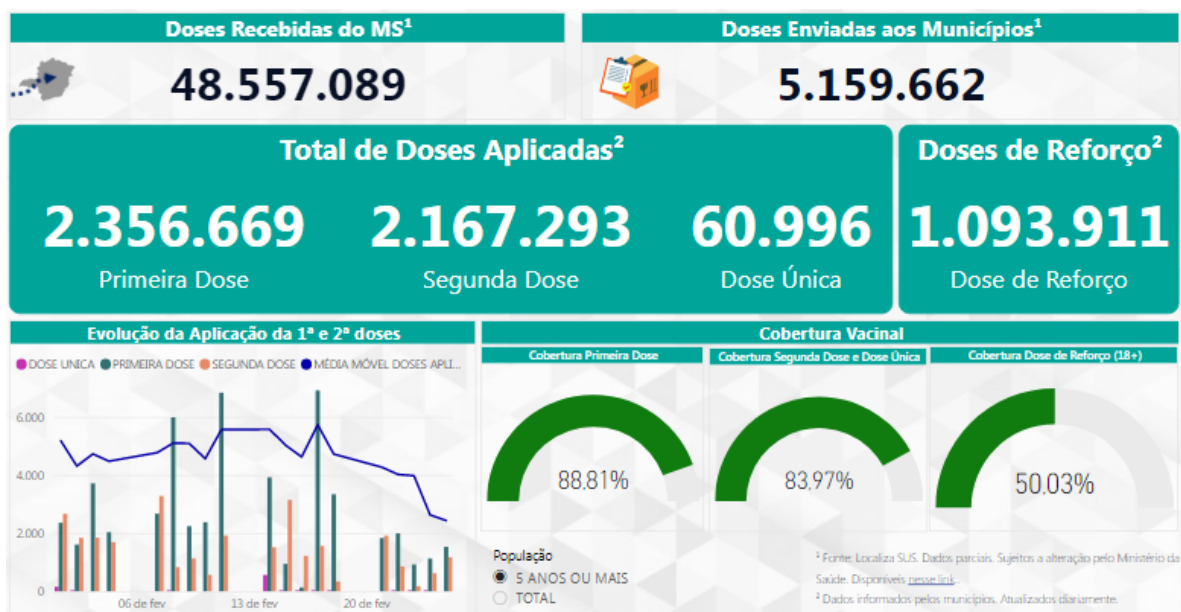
Doses Recebidas do MS¹
48.557.089

Doses Enviadas aos Municípios¹
5.159.662

Total de Doses Aplicadas²
2.356.669
Primeira Dose
2.167.293
Segunda Dose
60.996
Dose Única

Doses de Reforço²
1.093.911
Dose de Reforço

Evolução da Aplicação da 1ª e 2ª doses
DOSE UNICA PRIMEIRA DOSE SEGUNDA DOSE MÉDIA MÓVEL DOSES APLI...
6.000
4.000
2.000
0
06 de fev
13 de fev
20 de fev

Cobertura Vacinal
Cobertura Primeira Dose
88,81%
Cobertura Segunda Dose e Dose Única
83,97%
Cobertura Dose de Reforço (18+)
50,03%

População
5 ANOS OU MAIS
TOTAL

¹ Fonte: Localiza SUS. Dados parciais. Sujeitos a alteração pelo Ministério da Saúde. Disponíveis nesse link.
² Dados informados pelos municípios. Atualizados diariamente.